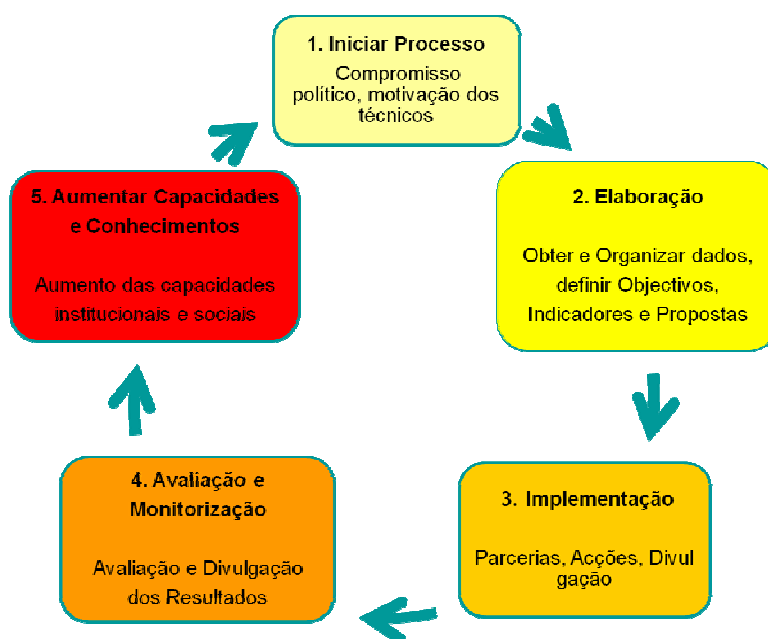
1. Iniciar Processo

Compromisso político, motivação dos técnicos

2. Elaboração

Obter e Organizar dados, definir Objectivos, Indicadores e Propostas

3. Implementação

Parcerias, Acções, Divulgação

4. Avaliação e Monitorização

Avaliação e Divulgação dos Resultados

5. Aumentar Capacidades e Conhecimentos

Aumento das capacidades institucionais e sociais